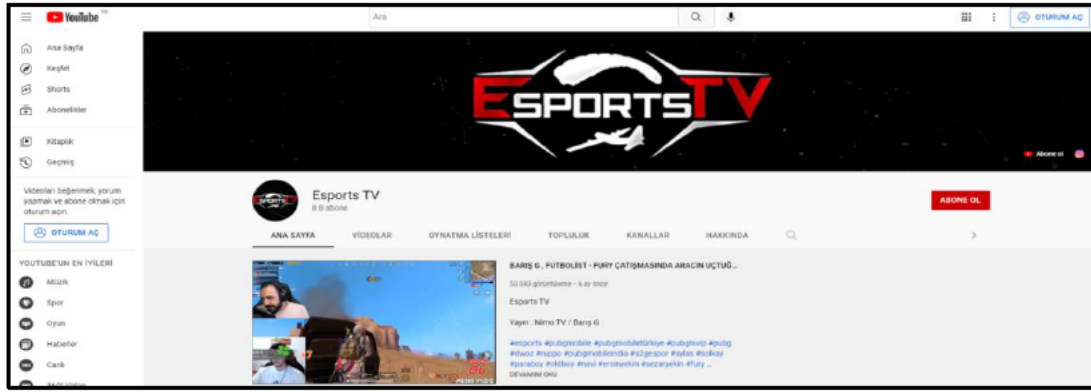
YouTube TR

Ara

OTURUM AÇ

Ana Sayfa
Keşfet
Shorts
Abonelikler

Kitaplık
Geçmiş

Videoları beğenmek, yorum yapmak ve abone olmak için oturum açın.

OTURUM AÇ

YOUTUBE'UN EN İYİLERİ
Müzik
Spor
Oyun
Haberler
Canlı

ESPORTS TV

Abone ol

Esports TV
8 B abone

ABONE OL

ANA SAYFA
VİDEOLAR
OYNATMA LİSTELERİ
TOPLULUK
KANALLAR
HAKKINDA

BARIŞ G , FUTBOLİST - FURY ÇATIŞMASINDA ARACIN UÇTUĞ...
50.043 görüntüleme • 6 ay önce
Esports TV

Yayın : Nimo TV / Barış G

#esports #pubgmobile #pubgmobiletürkiye #pubgmvip #pubg #dwoz #nuppo #pubgmobileindia #s2gespor #sylas #solkay #paraboy #oldboy #raivi #erobeyekin #sezaryekin #fury ...
DEVAMINI OKU